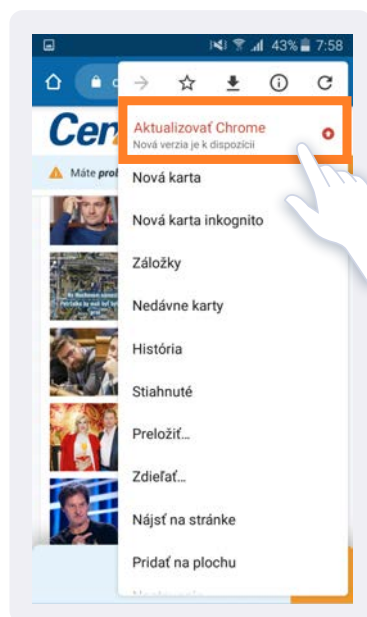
43% 7:58

Cen

Máte pro

Aktualizovať Chrome
Nová verzia je k dispozícii

Nová karta

Nová karta inkognito

Záložky

Nedávne karty

História

Stiahnuté

Preložiť...

Zdieľať...

Nájsť na stránke

Pridať na plochu